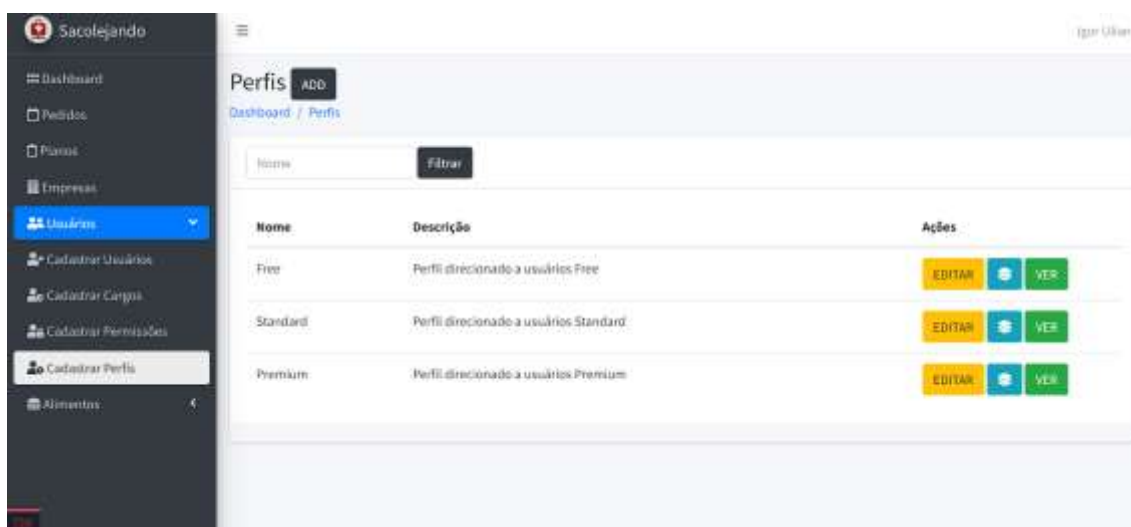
Sacolejando

Dashboard

Pedidos

Planos

Empresas

Usuários

Cadastrar Usuários

Cadastrar Cargos

Cadastrar Permissões

Cadastrar Perfis

Alimentos

Igor Ulian

Perfis ADD

Dashboard / Perfis

Nome

Filtrar

| Nome | Descrição | Ações |
|---|---|---|
| Free | Perfil direcionado a usuários Free | EDITAR VER |
| Standard | Perfil direcionado a usuários Standard | EDITAR VER |
| Premium | Perfil direcionado a usuários Premium | EDITAR VER |